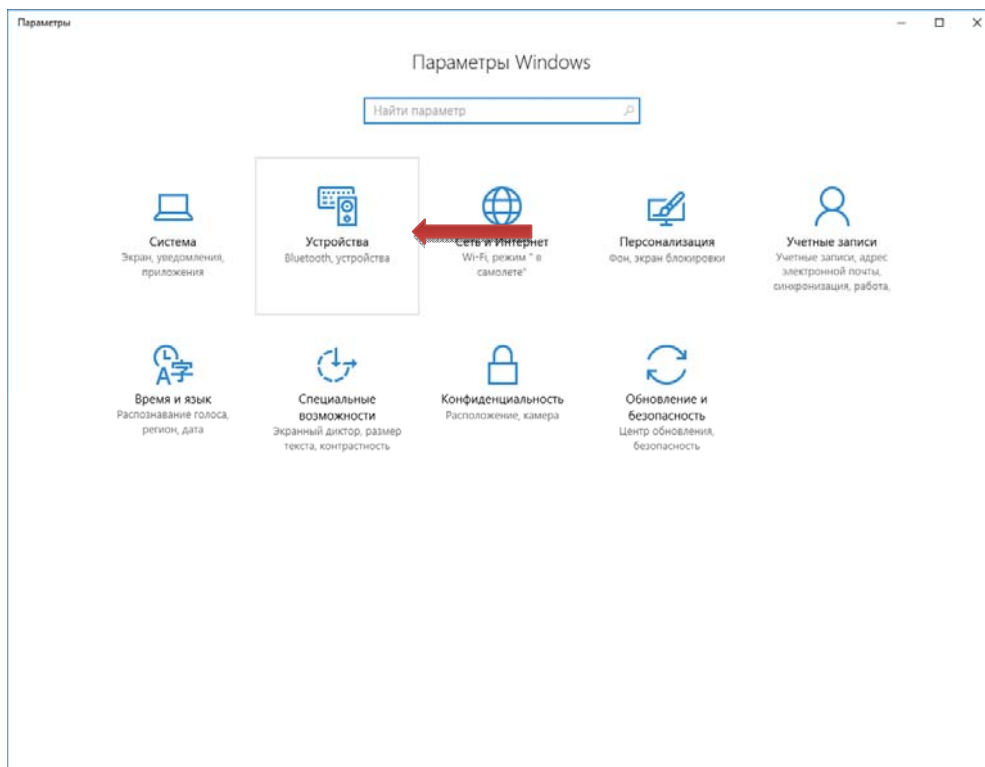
Параметры

Параметры Windows

Найти параметр

Система
Экран, уведомления, приложения

Устройства
Bluetooth, устройства

Сеть и Интернет
Wi-Fi, режим " в самолете"

Персонализация
Фон, экран блокировки

Учетные записи
Учетные записи, адрес электронной почты, синхронизация, работа,

Время и язык
Распознавание голоса, регион, дата

Специальные возможности
Экранный диктор, размер текста, контрастность

Конфиденциальность
Расположение, камера

Обновление и безопасность
Центр обновления, безопасность